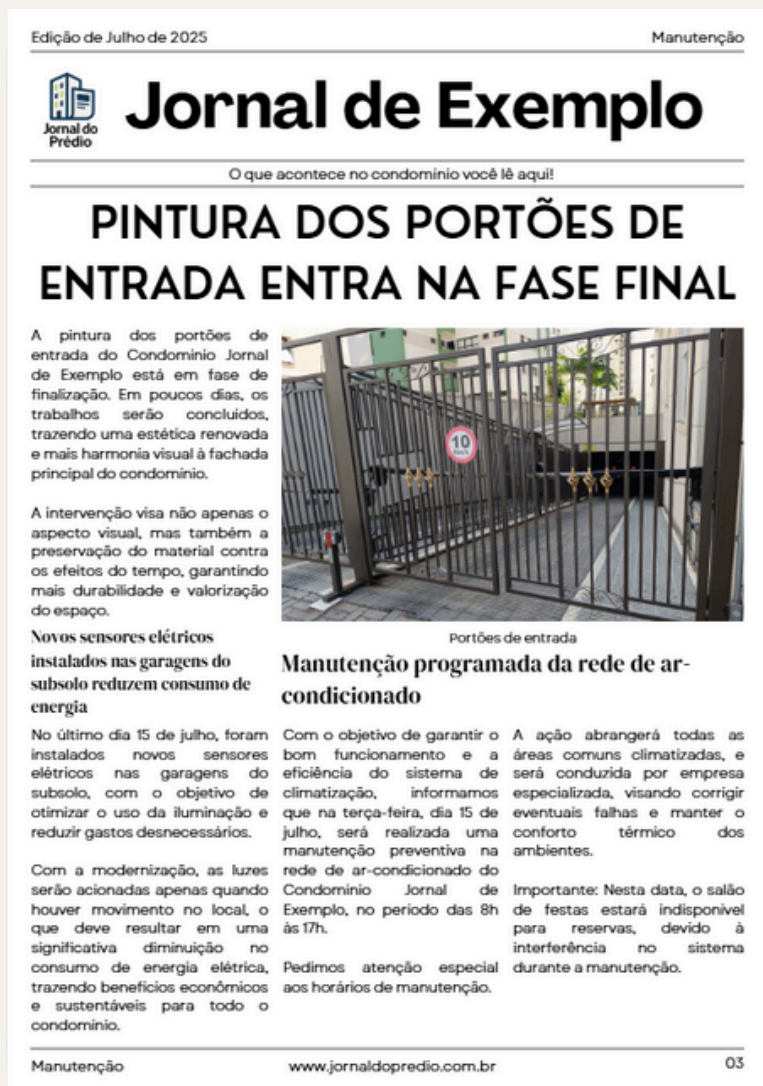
Edição de Julho de 2025

Manutenção

Jornal do Prédio

Jornal de Exemplo

O que acontece no condomínio você lê aqui!

PINTURA DOS PORTÕES DE ENTRADA ENTRA NA FASE FINAL

A pintura dos portões de entrada do Condomínio Jornal de Exemplo está em fase de finalização. Em poucos dias, os trabalhos serão concluídos, trazendo uma estética renovada e mais harmonia visual à fachada principal do condomínio.

A intervenção visa não apenas o aspecto visual, mas também a preservação do material contra os efeitos do tempo, garantindo mais durabilidade e valorização do espaço.

10 Km/h

Portões de entrada

Novos sensores elétricos instalados nas garagens do subsolo reduzem consumo de energia

No último dia 15 de julho, foram instalados novos sensores elétricos nas garagens do subsolo, com o objetivo de otimizar o uso da iluminação e reduzir gastos desnecessários.

Com a modernização, as luzes serão acionadas apenas quando houver movimento no local, o que deve resultar em uma significativa diminuição no consumo de energia elétrica, trazendo benefícios econômicos e sustentáveis para todo o condomínio.

Manutenção programada da rede de ar-condicionado

Com o objetivo de garantir o bom funcionamento e a eficiência do sistema de climatização, informamos que na terça-feira, dia 15 de julho, será realizada uma manutenção preventiva na rede de ar-condicionado do Condomínio Jornal de Exemplo, no período das 8h às 17h.

Pedimos atenção especial aos horários de manutenção.

A ação abrangerá todas as áreas comuns climatizadas, e será conduzida por empresa especializada, visando corrigir eventuais falhas e manter o conforto térmico dos ambientes.

Importante: Nesta data, o salão de festas estará indisponível para reservas, devido à interferência no sistema durante a manutenção.

Manutenção

www.jornaldopredio.com.br

03